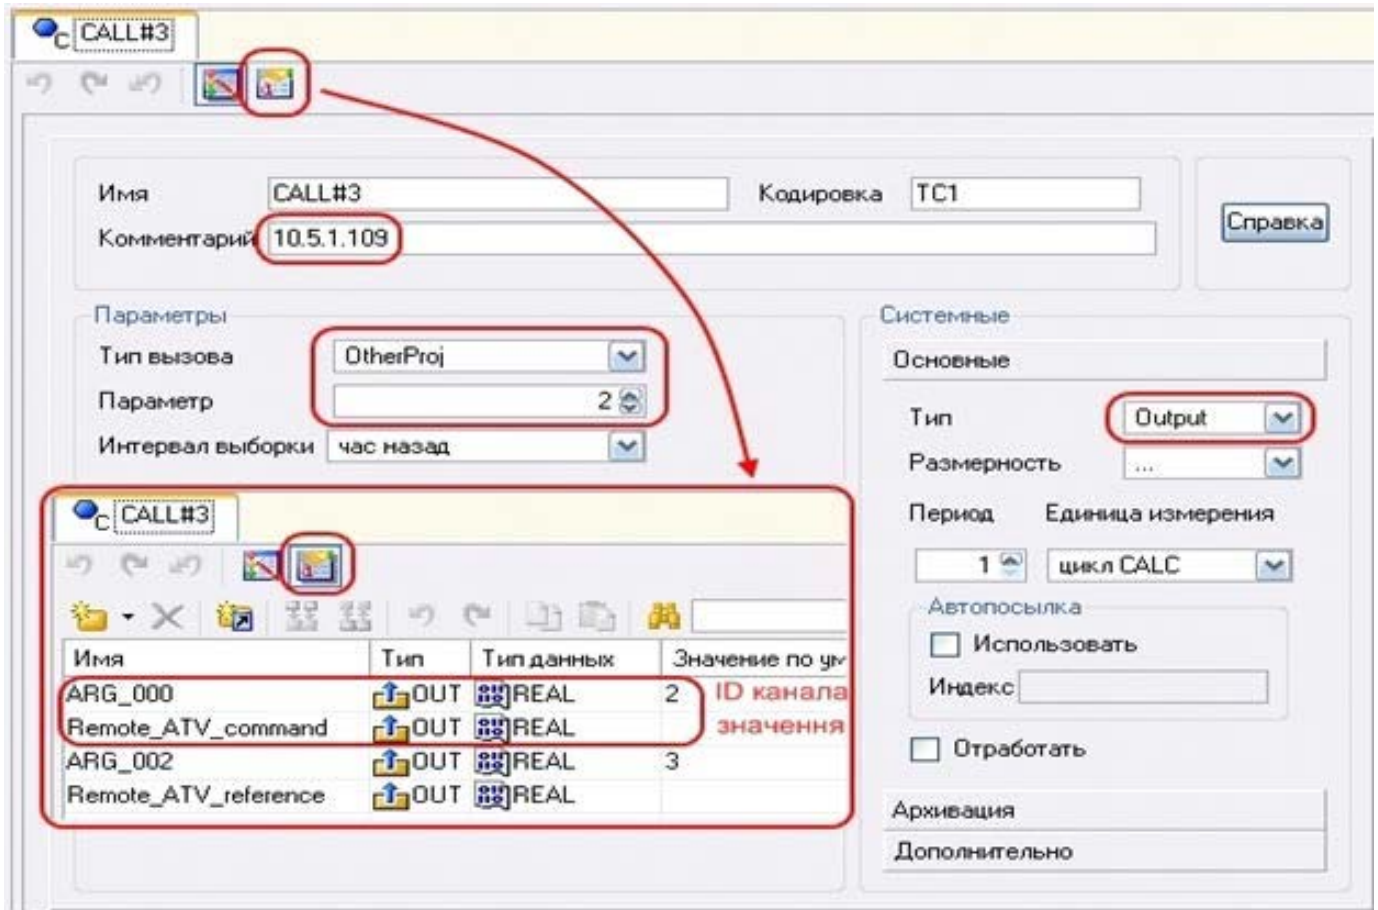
CALL#3

Имя CALL#3 Кодировка TC1

Комментарий 10.5.1.109

Справка

Параметры

Тип вызова OtherProj

Параметр 2

Интервал выборки час назад

CALL#3

| Имя | Тип | Тип данных | Значение по ум |
|---|---|---|---|
| ARG_000 | OUT | REAL | 2 |
| Remote_ATV_command | OUT | REAL | |
| ARG_002 | OUT | REAL | 3 |
| Remote_ATV_reference | OUT | REAL | |

ID канала
значення

Системные

Основные

Тип Output

Размерность ...

Период Единица измерения

1 цикл CALC

Автопосылка

Использовать

Индекс

Отработать

Архивация

Дополнительно